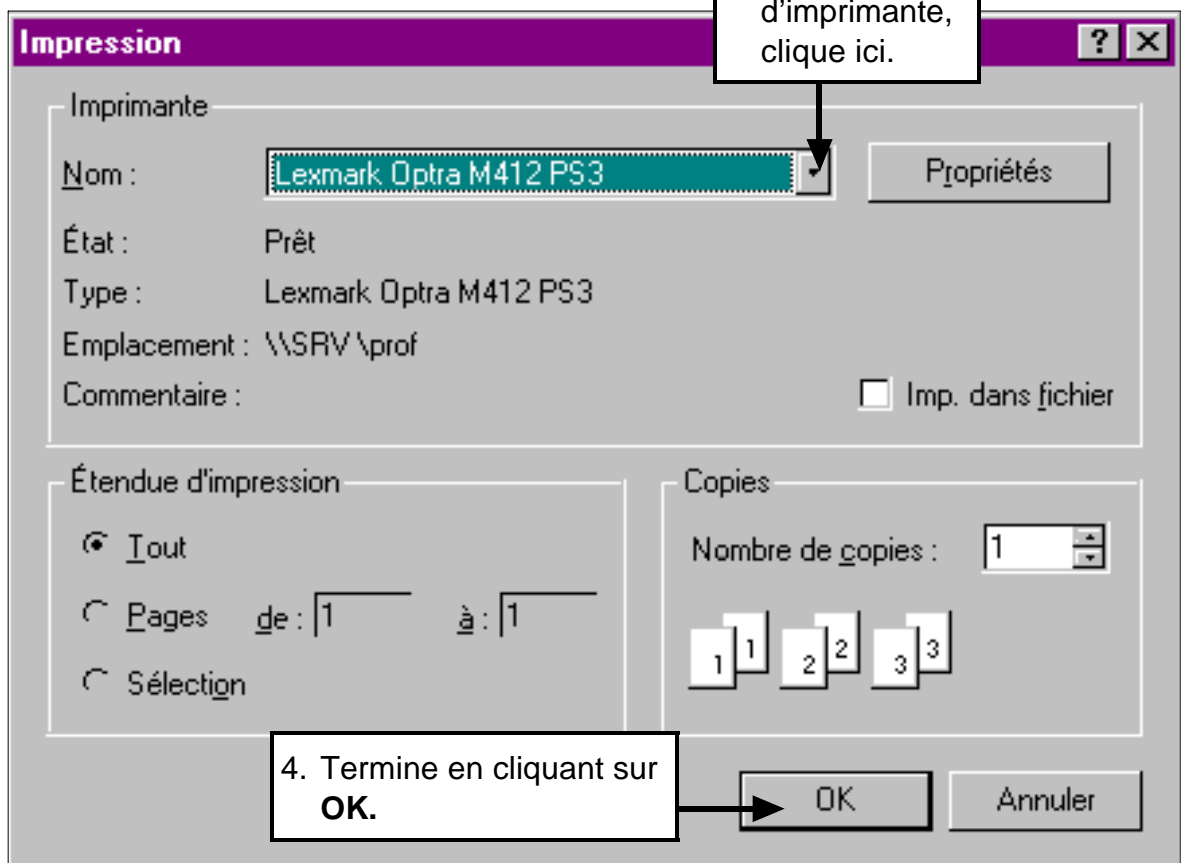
d'imprimante, clique ici.

Impression

?

Imprimante

Nom : Lexmark Optra M412 PS3

Propriétés

État : Prêt

Type : Lexmark Optra M412 PS3

Emplacement : \\SRV \prof

Commentaire :

Imp. dans fichier

Étendue d'impression

Tout

Pages de : 1 à : 1

Sélection

Copies

Nombre de copies : 1

1 1 2 2 3 3

4. Termine en cliquant sur **OK.**

OK

Annuler